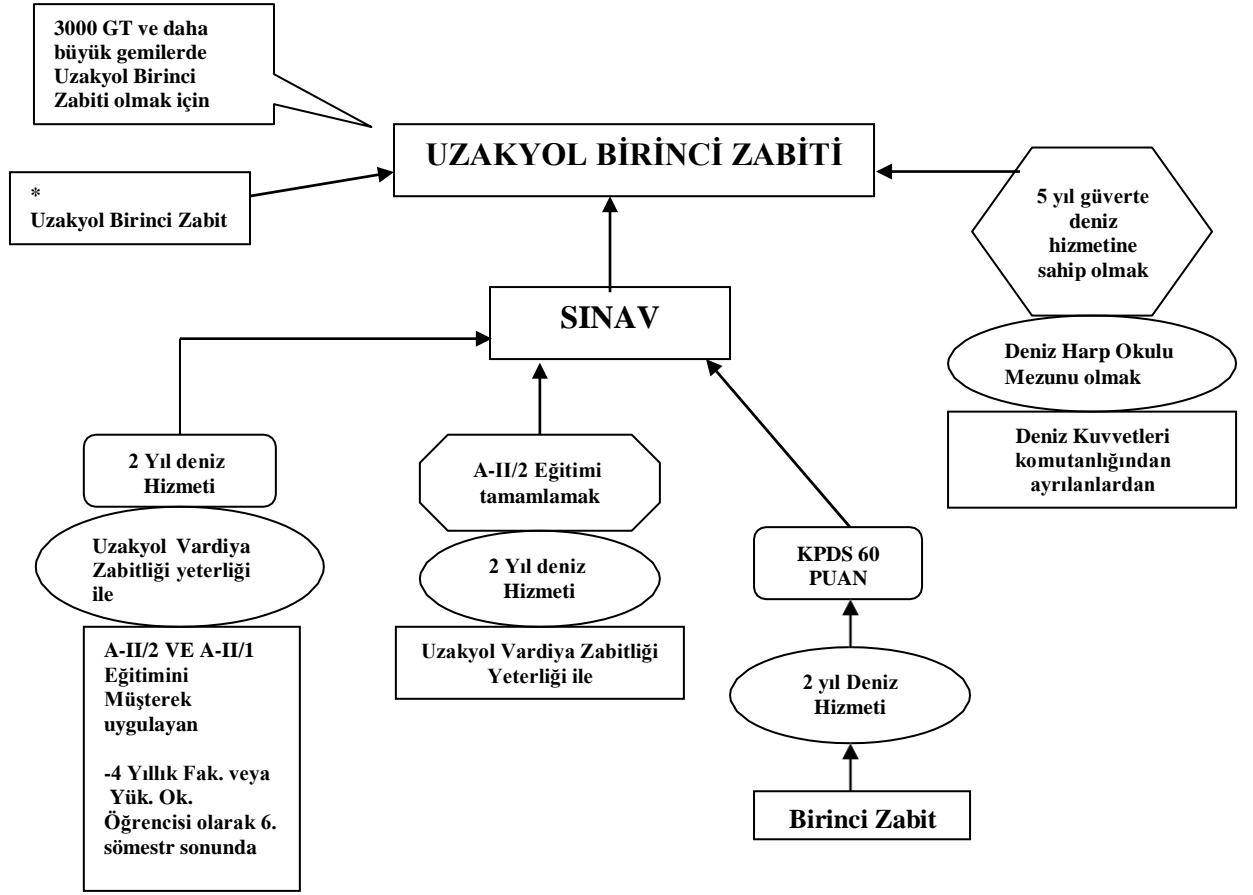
3000 GT ve daha büyük gemilerde Uzakyol Birinci Zabiti olmak için

UZAKYOL BİRİNCİ ZABİTİ

*
Uzakyol Birinci Zabit

5 yıl güverte deniz hizmetine sahip olmak

SINAV

Deniz Harp Okulu Mezunu olmak

Deniz Kuvvetleri komutanlığından ayrılanlardan

2 Yıl deniz Hizmeti

A-II/2 Eğitimi tamamlamak

Uzakyol Vardiya Zabitliği yeterliği ile

2 Yıl deniz Hizmeti

KPDS 60 PUAN

A-II/2 VE A-II/1 Eğitimini Müşterek uygulayan

-4 Yıllık Fak. veya Yük. Ok. Öğrencisi olarak 6. sömestr sonunda

Uzakyol Vardiya Zabitliği Yeterliği ile

2 yıl Deniz Hizmeti

Birinci Zabit